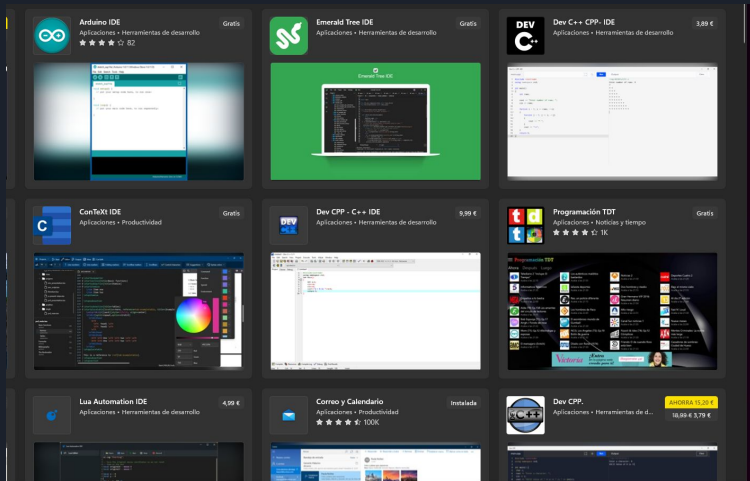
Arduino IDE
Aplicaciones • Herramientas de desarrollo
82
Gratis

Emerald Tree IDE
Aplicaciones • Herramientas de desarrollo
Gratis
Emerald Tree IDE

DEV C++ CPP- IDE
Aplicaciones • Herramientas de desarrollo
3,89 €

ConTeXt IDE
Aplicaciones • Productividad
Gratis

Dev CPP - C++ IDE
Aplicaciones • Herramientas de desarrollo
9,99 €

Programación TDT
Aplicaciones • Noticias y tiempo
1K
Gratis

Lua Automation IDE
Aplicaciones • Herramientas de desarrollo
4,99 €

Correo y Calendario
Aplicaciones • Productividad
100K
Instalada

Dev CPP.
Aplicaciones • Herramientas de desarrollo
AHORRA 15,20 €
18,99 € 3,79 €